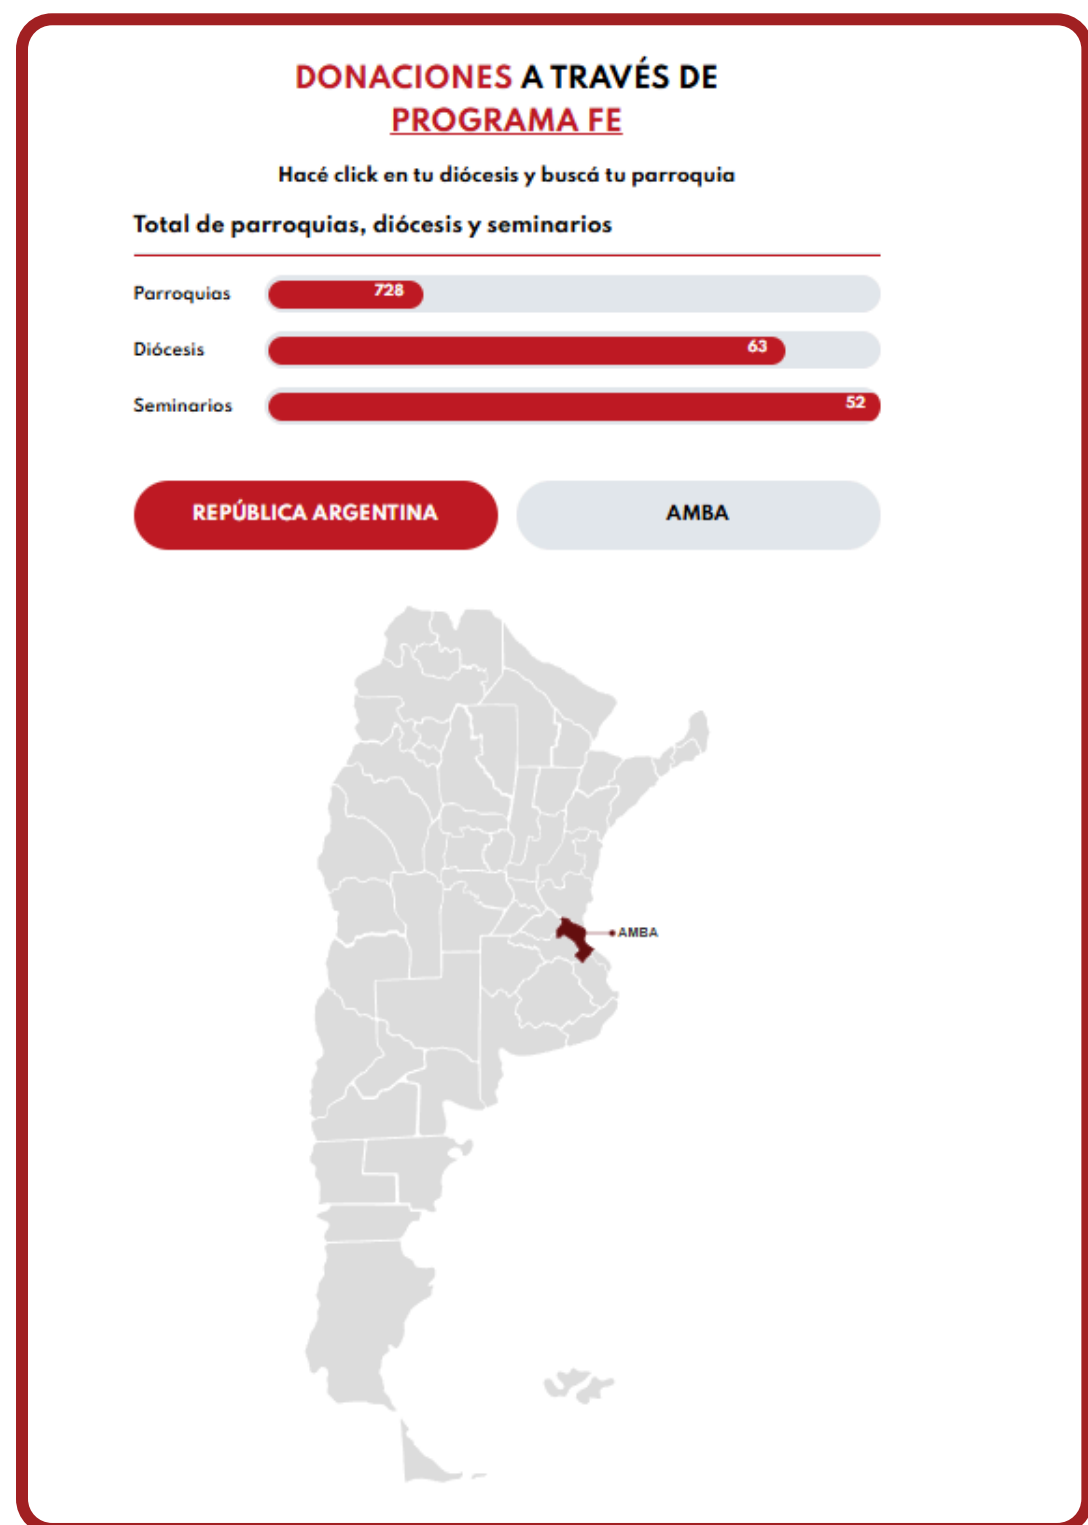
DONACIONES A TRAVÉS DE
PROGRAMA FE

Hacé click en tu diócesis y buscá tu parroquia

Total de parroquias, diócesis y seminarios

Parroquias 728
Diócesis 63
Seminarios 52

REPÚBLICA ARGENTINA
AMBA

AMBA